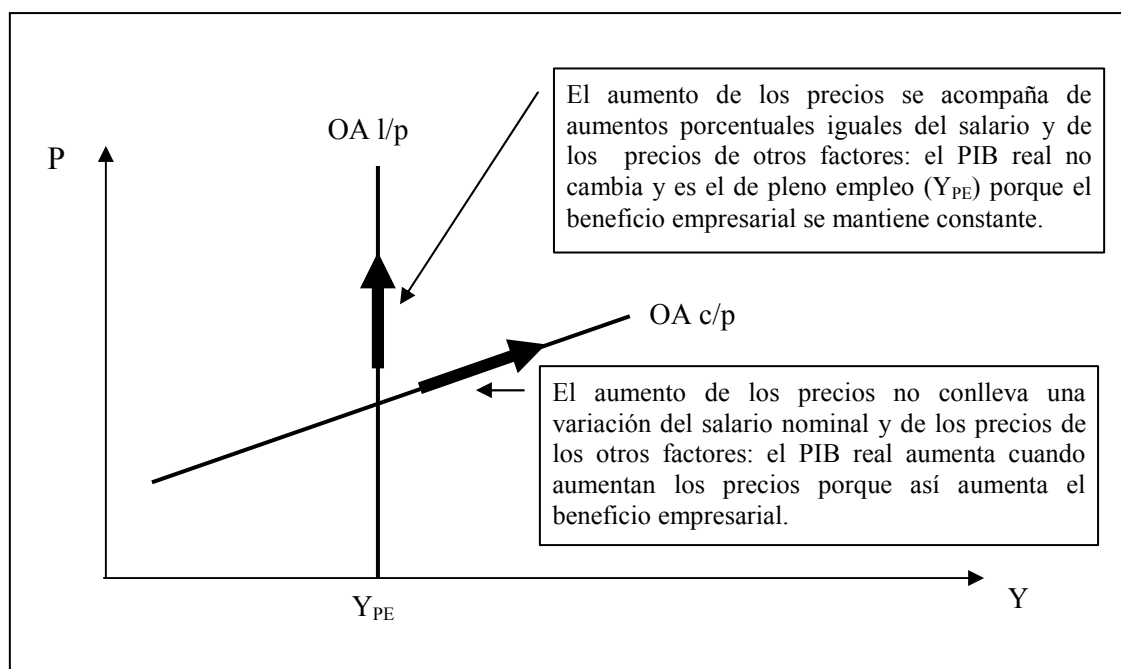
El aumento de los precios se acompaña de aumentos porcentuales iguales del salario y de los precios de otros factores: el PIB real no cambia y es el de pleno empleo ($Y_{PE}$) porque el beneficio empresarial se mantiene constante.

OA l/p

P

OA c/p

El aumento de los precios no conlleva una variación del salario nominal y de los precios de los otros factores: el PIB real aumenta cuando aumentan los precios porque así aumenta el beneficio empresarial.

$Y_{PE}$

Y